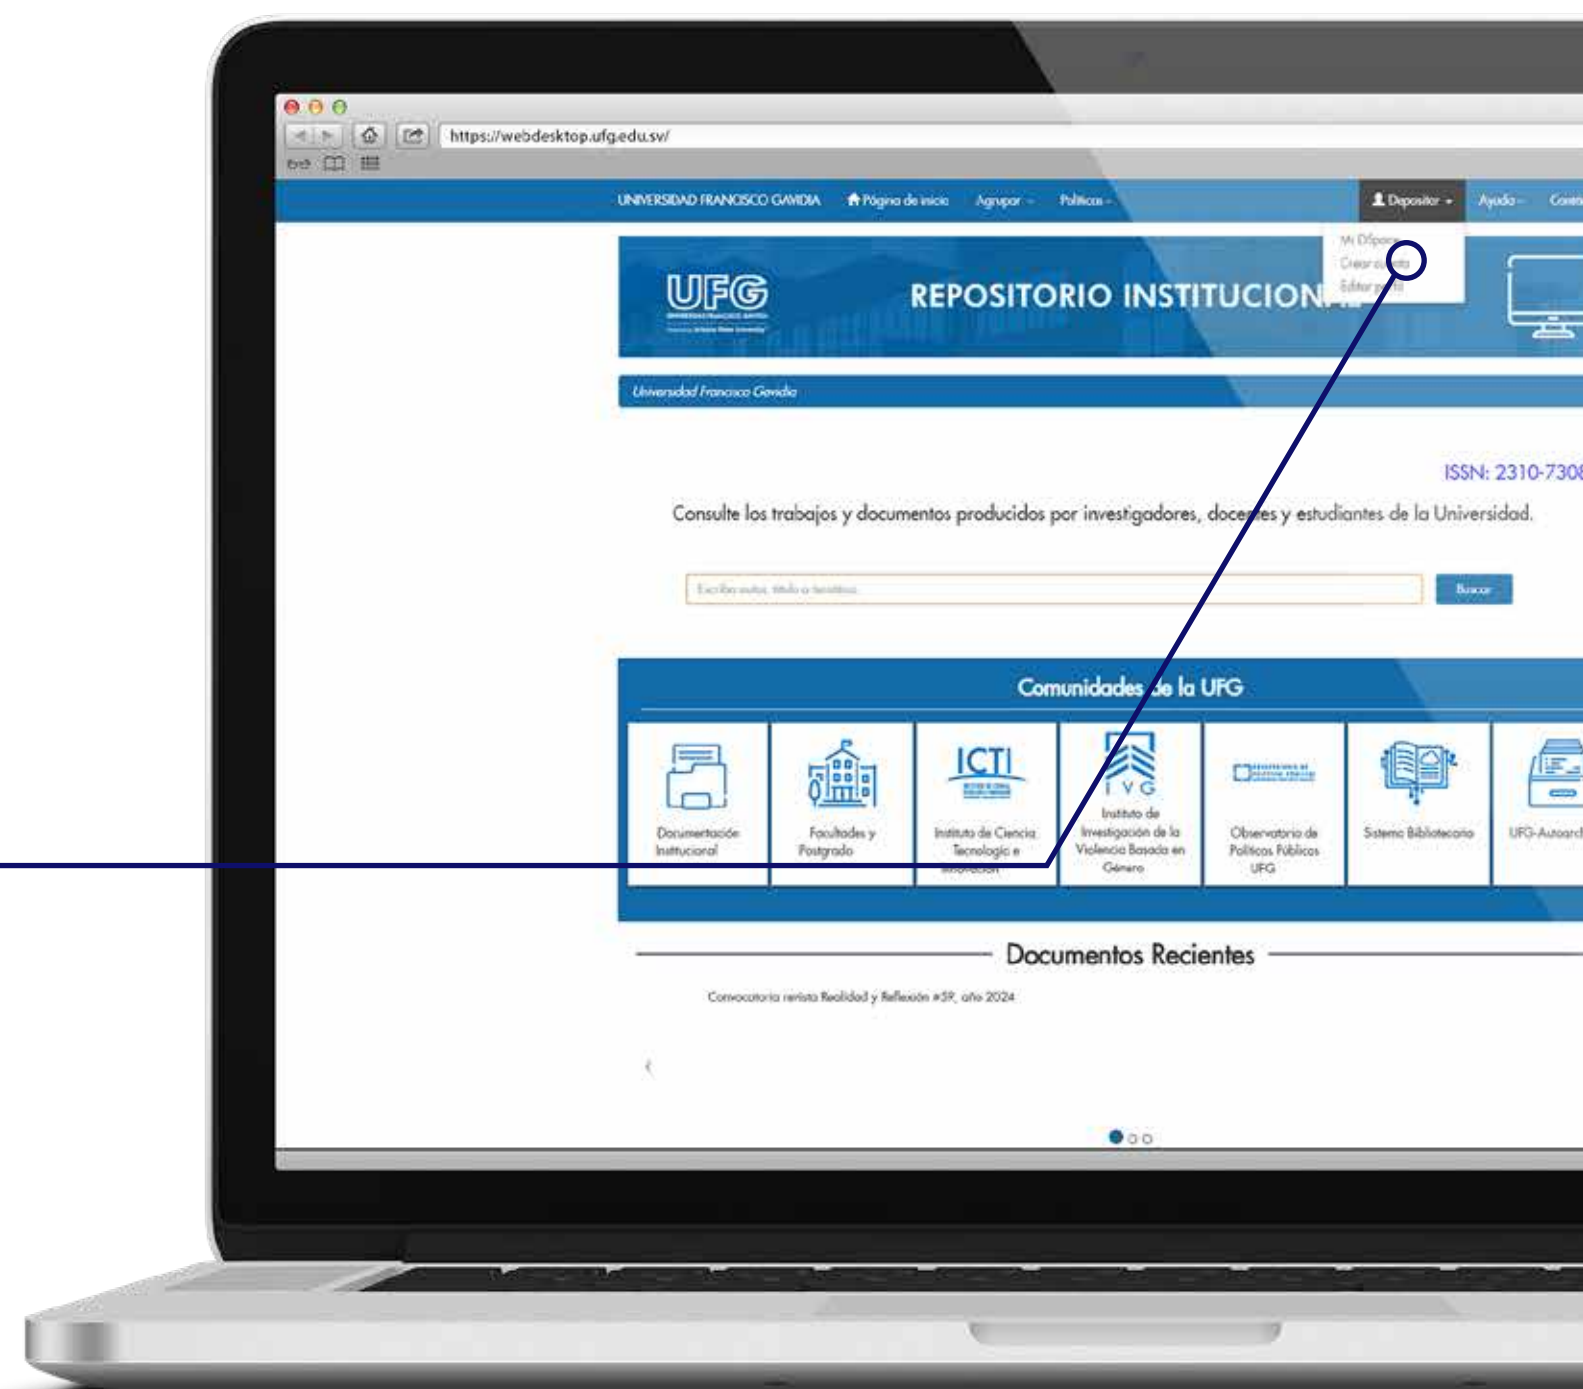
https://webdesktop.ufg.edu.sv/

UNIVERSIDAD FRANCISCO GAVIDIA Página de inicio Agrupar Políticas Depositar Ayuda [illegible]

Mi DSpace
Crear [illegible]
Editar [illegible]

UFG

REPOSITORIO INSTITUCION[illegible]

Universidad Francisco Gavidia

ISSN: 2310-730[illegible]

Consulte los trabajos y documentos producidos por investigadores, doce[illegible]es y estudiantes de la Universidad.

Escriba autor, título o temática

Buscar

Comunidades de la UFG

Documentación Institucional

Facultades y Postgrado

ICTI
Instituto de Ciencia Tecnología e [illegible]

IVG
Instituto de Investigación de la Violencia Basada en Género

Observatorio de Políticas Públicas UFG

Sistema Bibliotecario

UFG-Autoarc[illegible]

Documentos Recientes

Convocatoria revista Realidad y Reflexión #59, año 2024